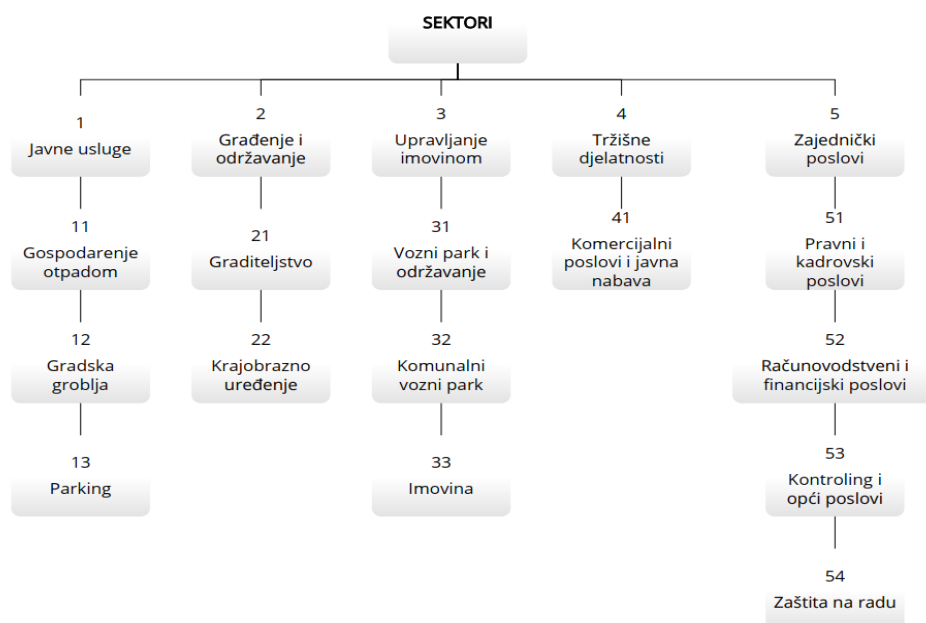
SEKTORI

1
Javne usluge

11
Gospodarenje otpadom

12
Gradska groblja

13
Parking

2
Građenje i održavanje

21
Graditeljstvo

22
Krajobrazno uređenje

3
Upravljanje imovinom

31
Vozni park i održavanje

32
Komunalni vozni park

33
Imovina

4
Tržišne djelatnosti

41
Komercijalni poslovi i javna nabava

5
Zajednički poslovi

51
Pravni i kadrovski poslovi

52
Računovodstveni i financijski poslovi

53
Kontroling i opći poslovi

54
Zaštita na radu